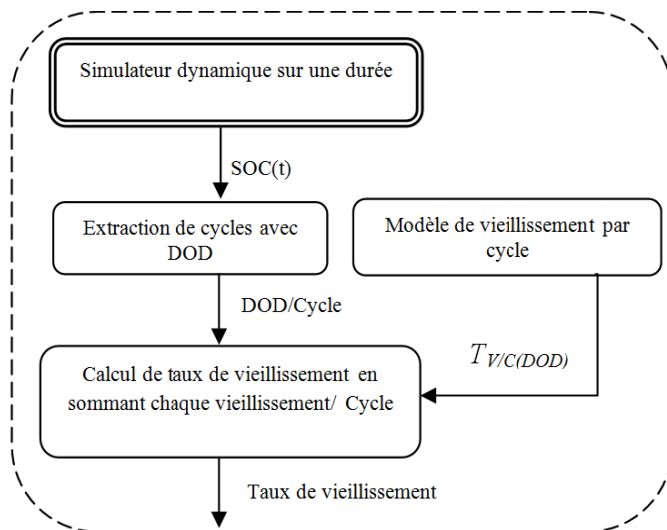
Simulateur dynamique sur une durée

SOC(t)

Extraction de cycles avec DOD

Modèle de vieillissement par cycle

DOD/Cycle

$T_{V/C(DOD)}$

Calcul de taux de vieillissement en sommant chaque vieillissement/ Cycle

Taux de vieillissement